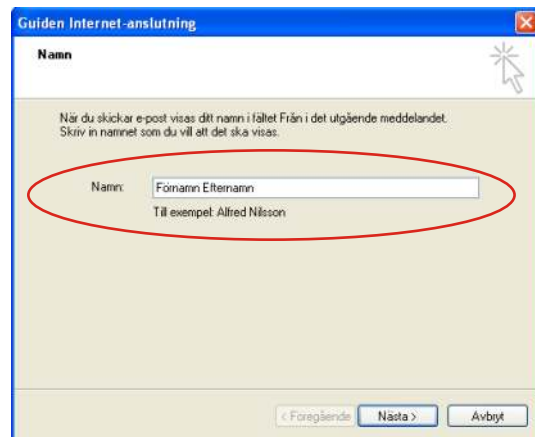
Guiden Internet-anslutning

Namn

När du skickar e-post visas ditt namn i fältet Från i det utgående meddelandet. Skriv in namnet som du vill att det ska visas.

Namn: Förnamn Efternamn

Till exempel: Alfred Nilsson

< Föregående

Nästa >

Avbryt